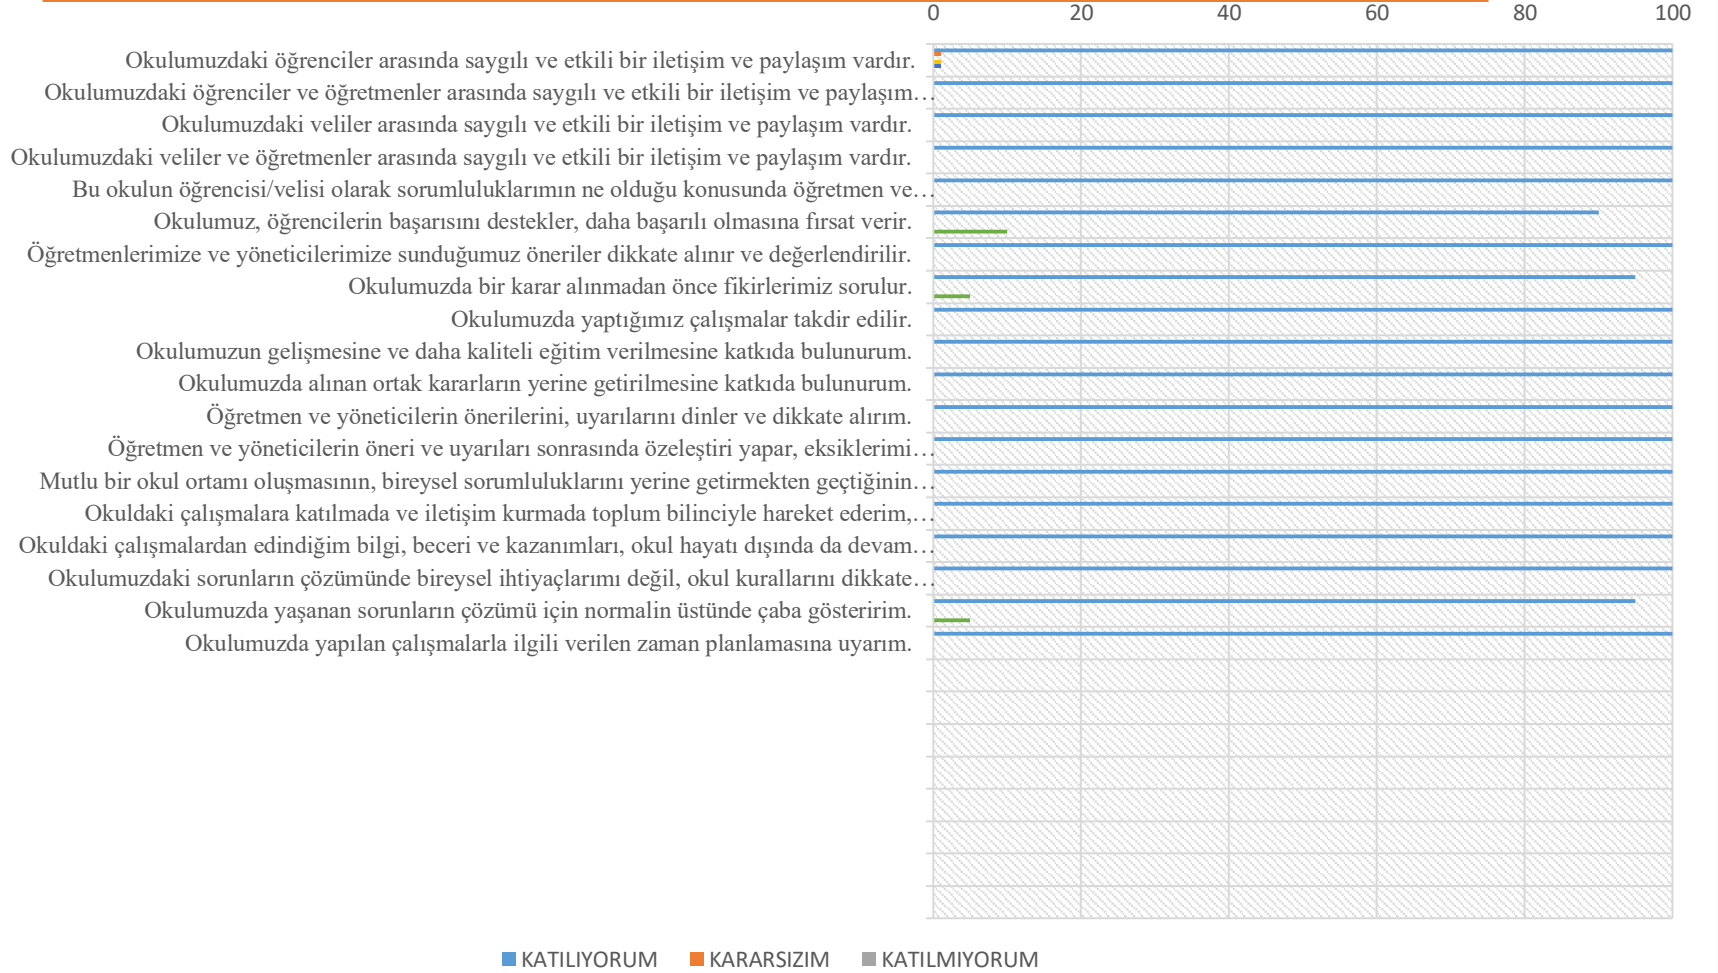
0 20 40 60 80 100

Okulumuzdaki öğrenciler arasında saygılı ve etkili bir iletişim ve paylaşım vardır.
Okulumuzdaki öğrenciler ve öğretmenler arasında saygılı ve etkili bir iletişim ve paylaşım…
Okulumuzdaki veliler arasında saygılı ve etkili bir iletişim ve paylaşım vardır.
Okulumuzdaki veliler ve öğretmenler arasında saygılı ve etkili bir iletişim ve paylaşım vardır.
Bu okulun öğrencisi/velisi olarak sorumluluklarımın ne olduğu konusunda öğretmen ve…
Okulumuz, öğrencilerin başarısını destekler, daha başarılı olmasına fırsat verir.
Öğretmenlerimize ve yöneticilerimize sunduğumuz öneriler dikkate alınır ve değerlendirilir.
Okulumuzda bir karar alınmadan önce fikirlerimiz sorulur.
Okulumuzda yaptığımız çalışmalar takdir edilir.
Okulumuzun gelişmesine ve daha kaliteli eğitim verilmesine katkıda bulunurum.
Okulumuzda alınan ortak kararların yerine getirilmesine katkıda bulunurum.
Öğretmen ve yöneticilerin önerilerini, uyarılarını dinler ve dikkate alırım.
Öğretmen ve yöneticilerin öneri ve uyarıları sonrasında özeleştiri yapar, eksiklerimi…
Mutlu bir okul ortamı oluşmasının, bireysel sorumluluklarını yerine getirmekten geçtiğinin…
Okuldaki çalışmalara katılmada ve iletişim kurmada toplum bilinciyle hareket ederim,…
Okuldaki çalışmalardan edindiğim bilgi, beceri ve kazanımları, okul hayatı dışında da devam…
Okulumuzdaki sorunların çözümünde bireysel ihtiyaçlarımı değil, okul kurallarını dikkate…
Okulumuzda yaşanan sorunların çözümü için normalin üstünde çaba gösteririm.
Okulumuzda yapılan çalışmalarla ilgili verilen zaman planlamasına uyarım.

KATILIYORUM KARARSIZIM KATILMIYORUM